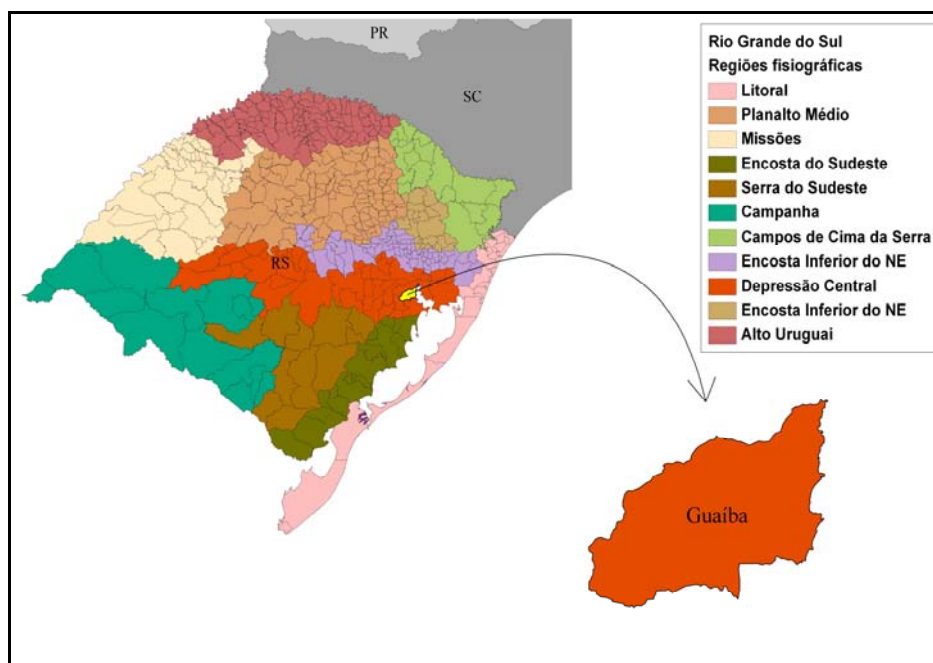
PR

SC

RS

Rio Grande do Sul
Regiões fisiográficas
Litoral
Planalto Médio
Missões
Encosta do Sudeste
Serra do Sudeste
Campanha
Campos de Cima da Serra
Encosta Inferior do NE
Depressão Central
Encosta Inferior do NE
Alto Uruguai

Guaíba